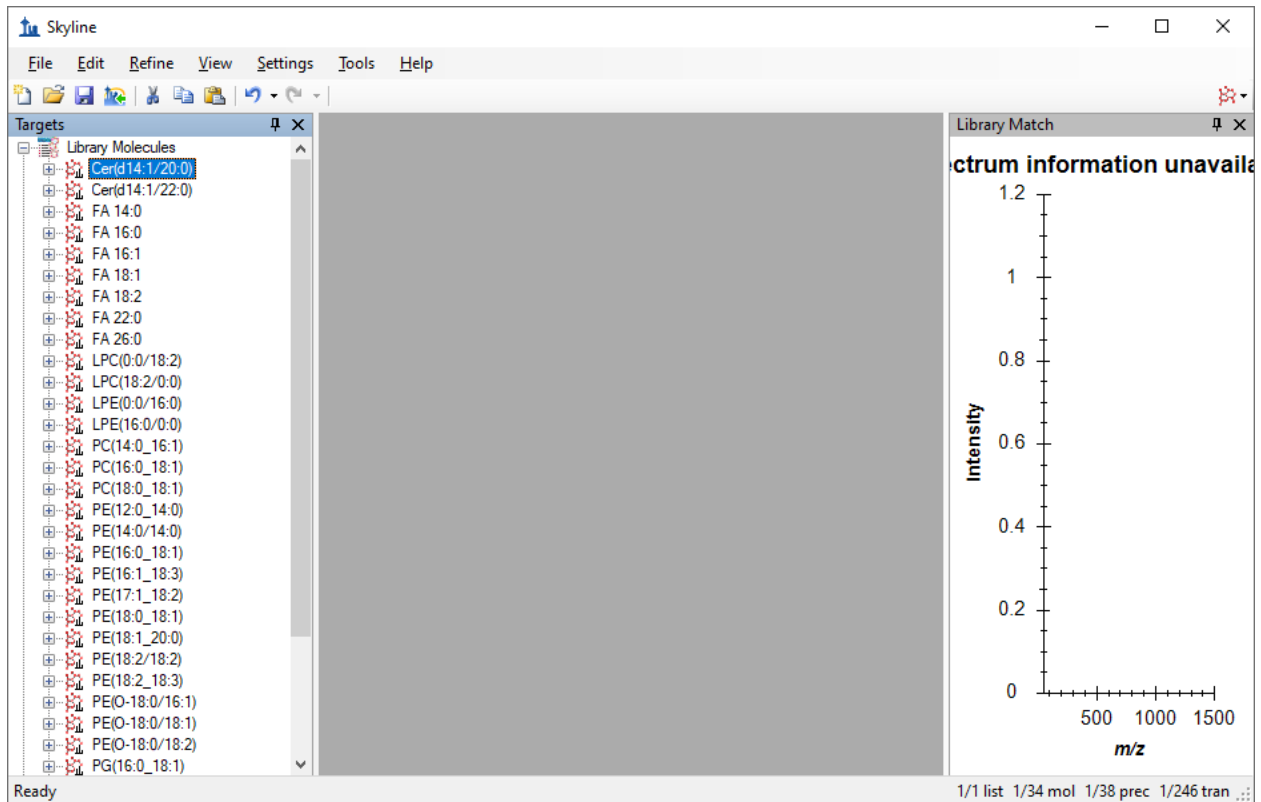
Skyline

File Edit Refine View Settings Tools Help

Targets

Library Molecules
Cer(d14:1/20:0)
Cer(d14:1/22:0)
FA 14:0
FA 16:0
FA 16:1
FA 18:1
FA 18:2
FA 22:0
FA 26:0
LPC(0:0/18:2)
LPC(18:2/0:0)
LPE(0:0/16:0)
LPE(16:0/0:0)
PC(14:0_16:1)
PC(16:0_18:1)
PC(18:0_18:1)
PE(12:0_14:0)
PE(14:0/14:0)
PE(16:0_18:1)
PE(16:1_18:3)
PE(17:1_18:2)
PE(18:0_18:1)
PE(18:1_20:0)
PE(18:2/18:2)
PE(18:2_18:3)
PE(O-18:0/16:1)
PE(O-18:0/18:1)
PE(O-18:0/18:2)
PG(16:0_18:1)

Library Match

ctrum information unavaila

1.2
1
0.8
0.6
0.4
0.2
0
Intensity
500 1000 1500
m/z

Ready

1/1 list 1/34 mol 1/38 prec 1/246 tran